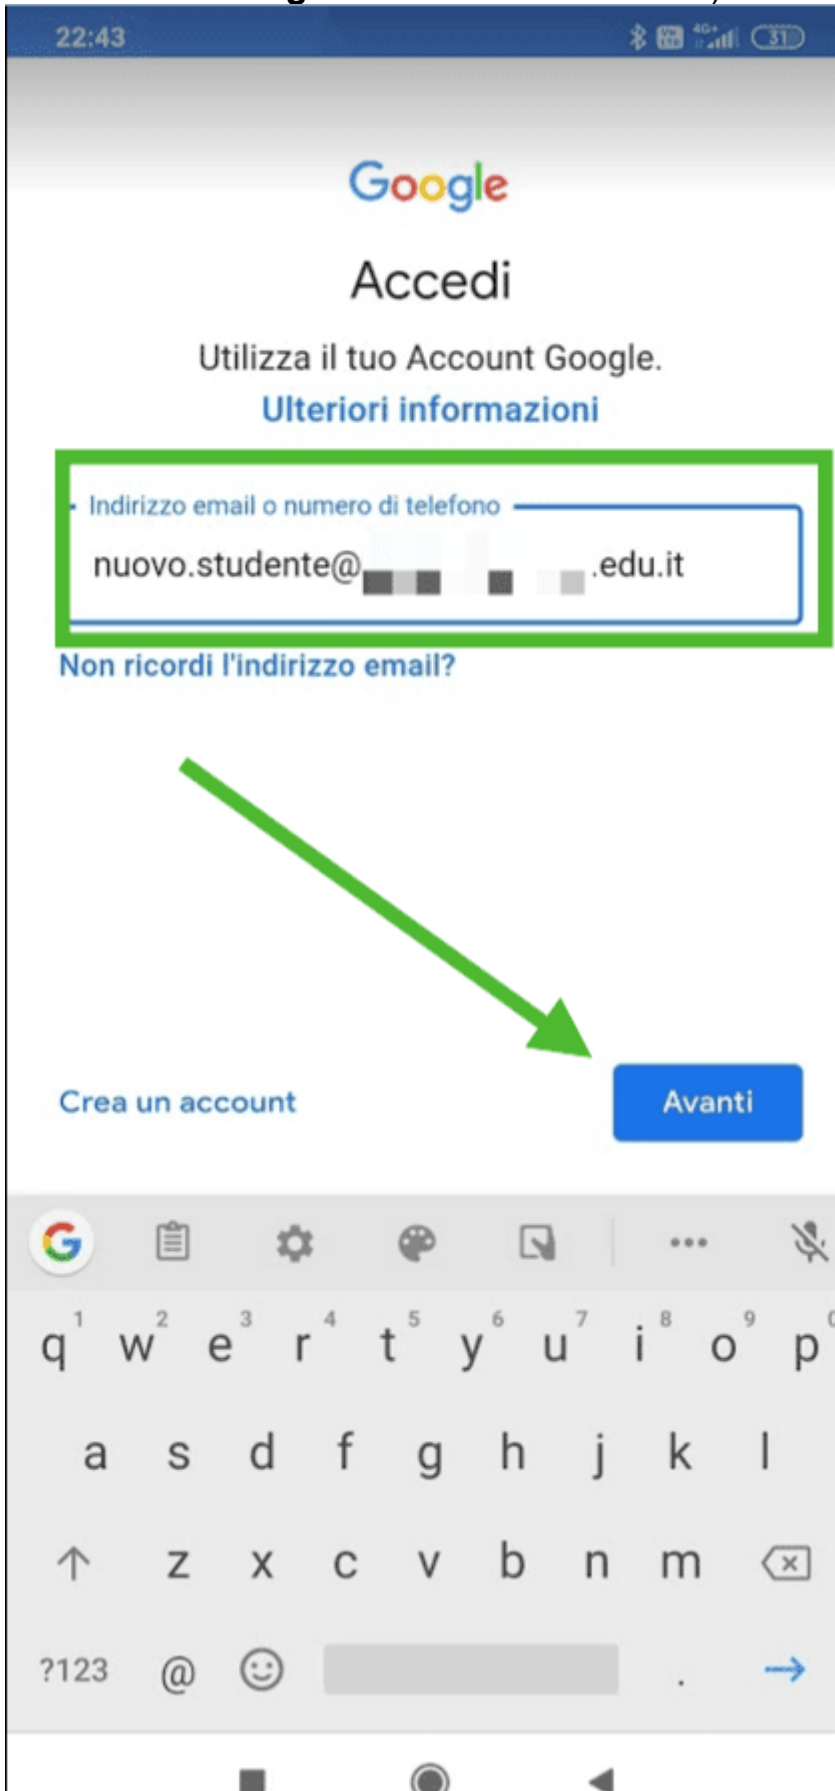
22:43

31

Google

Accedi

Utilizza il tuo Account Google.

Ulteriori informazioni

Indirizzo email o numero di telefono

nuovo.studente@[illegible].edu.it

Non ricordi l'indirizzo email?

Crea un account

Avanti

q 1 w 2 e 3 r 4 t 5 y 6 u 7 i 8 o 9 p 0

a s d f g h j k l

z x c v b n m

?123 @ .